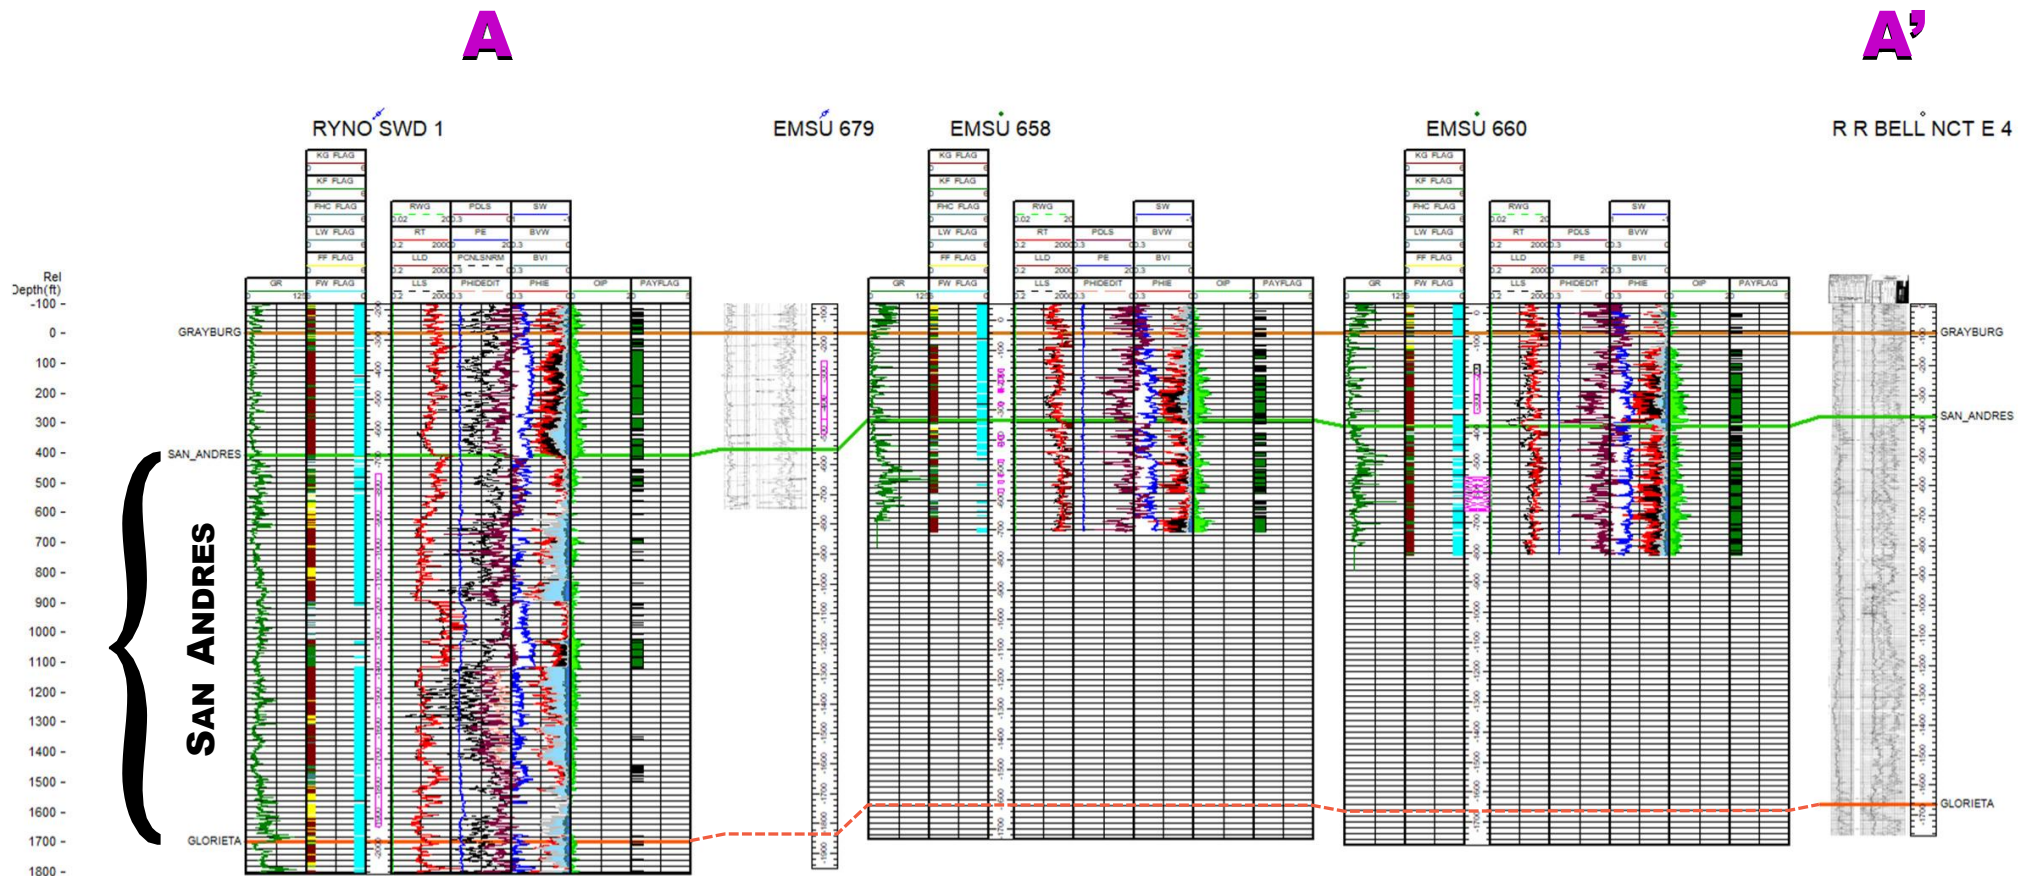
A

A'

RYNO SWD 1

EMSU 679

EMSU 658

EMSU 660

R R BELL NCT E 4

Rel Depth(ft)

-100
0
100
200
300
400
500
600
700
800
900
1000
1100
1200
1300
1400
1500
1600
1700
1800

KG FLAG
KF FLAG
FHC FLAG
LW FLAG
FF FLAG
FW FLAG
GR
RWG
RT
LLD
LLS
PDLS
PE
PCNLSNRM
PHIEDIT
SW
BVW
BVI
PHIE
OIP
PAYFLAG

GRAYBURG
SAN_ANDRES
GLORIETA

SAN ANDRES